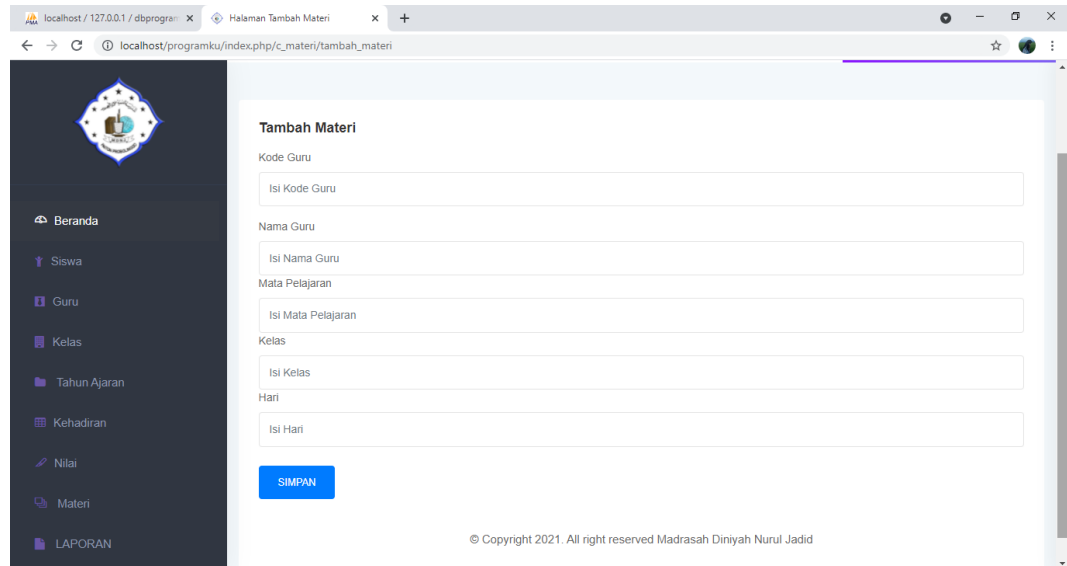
localhost / 127.0.0.1 / dbprogram
Halaman Tambah Materi
localhost/programku/index.php/c_materi/tambah_materi

Beranda
Siswa
Guru
Kelas
Tahun Ajaran
Kehadiran
Nilai
Materi
LAPORAN

Tambah Materi
Kode Guru
Isi Kode Guru
Nama Guru
Isi Nama Guru
Mata Pelajaran
Isi Mata Pelajaran
Kelas
Isi Kelas
Hari
Isi Hari
SIMPAN

© Copyright 2021. All right reserved Madrasah Diniyah Nurul Jadid